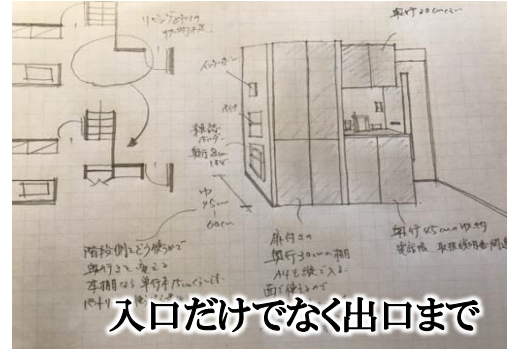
リビングからの
奥行20cm
インターホン
ポスト
棚
奥行8cm
135
巾
45
60cm
階段側とどう使うか
奥行きを考えると
本棚なら奥行き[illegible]
やすり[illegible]
奥行き30cmの棚
A4も扱える
両面使える
奥行45cmの収納
家電棚 取扱説明書問題
入口だけでなく出口まで